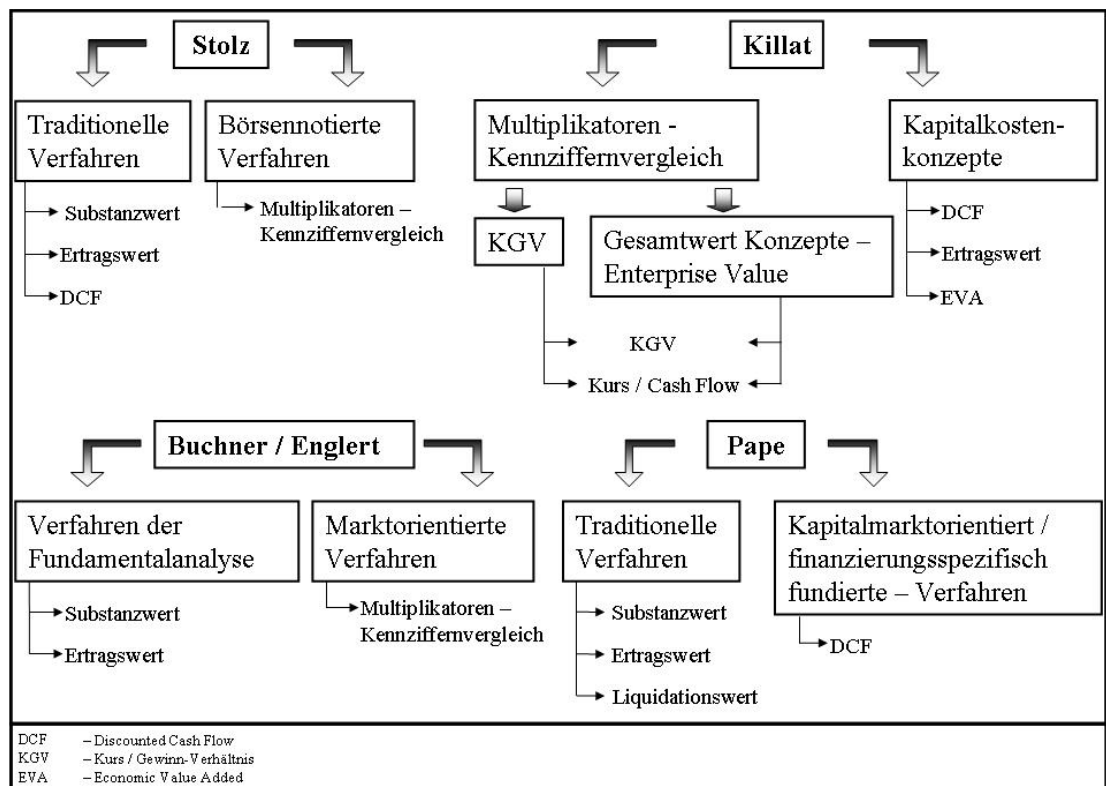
Stolz

Traditionelle Verfahren

Substanzwert

Ertragswert

DCF

Börsennotierte Verfahren

Multiplikatoren – Kennziffernvergleich

Killat

Multiplikatoren - Kennziffernvergleich

KGV

Gesamtwert Konzepte – Enterprise Value

KGV

Kurs / Cash Flow

Kapitalkostenkonzepte

DCF

Ertragswert

EVA

Buchner / Englert

Verfahren der Fundamentalanalyse

Substanzwert

Ertragswert

Marktorientierte Verfahren

Multiplikatoren – Kennziffernvergleich

Pape

Traditionelle Verfahren

Substanzwert

Ertragswert

Liquidationswert

Kapitalmarktorientiert / finanzierungsspezifisch fundierte – Verfahren

DCF

DCF – Discounted Cash Flow
KGV – Kurs / Gewinn-Verhältnis
EVA – Economic Value Added